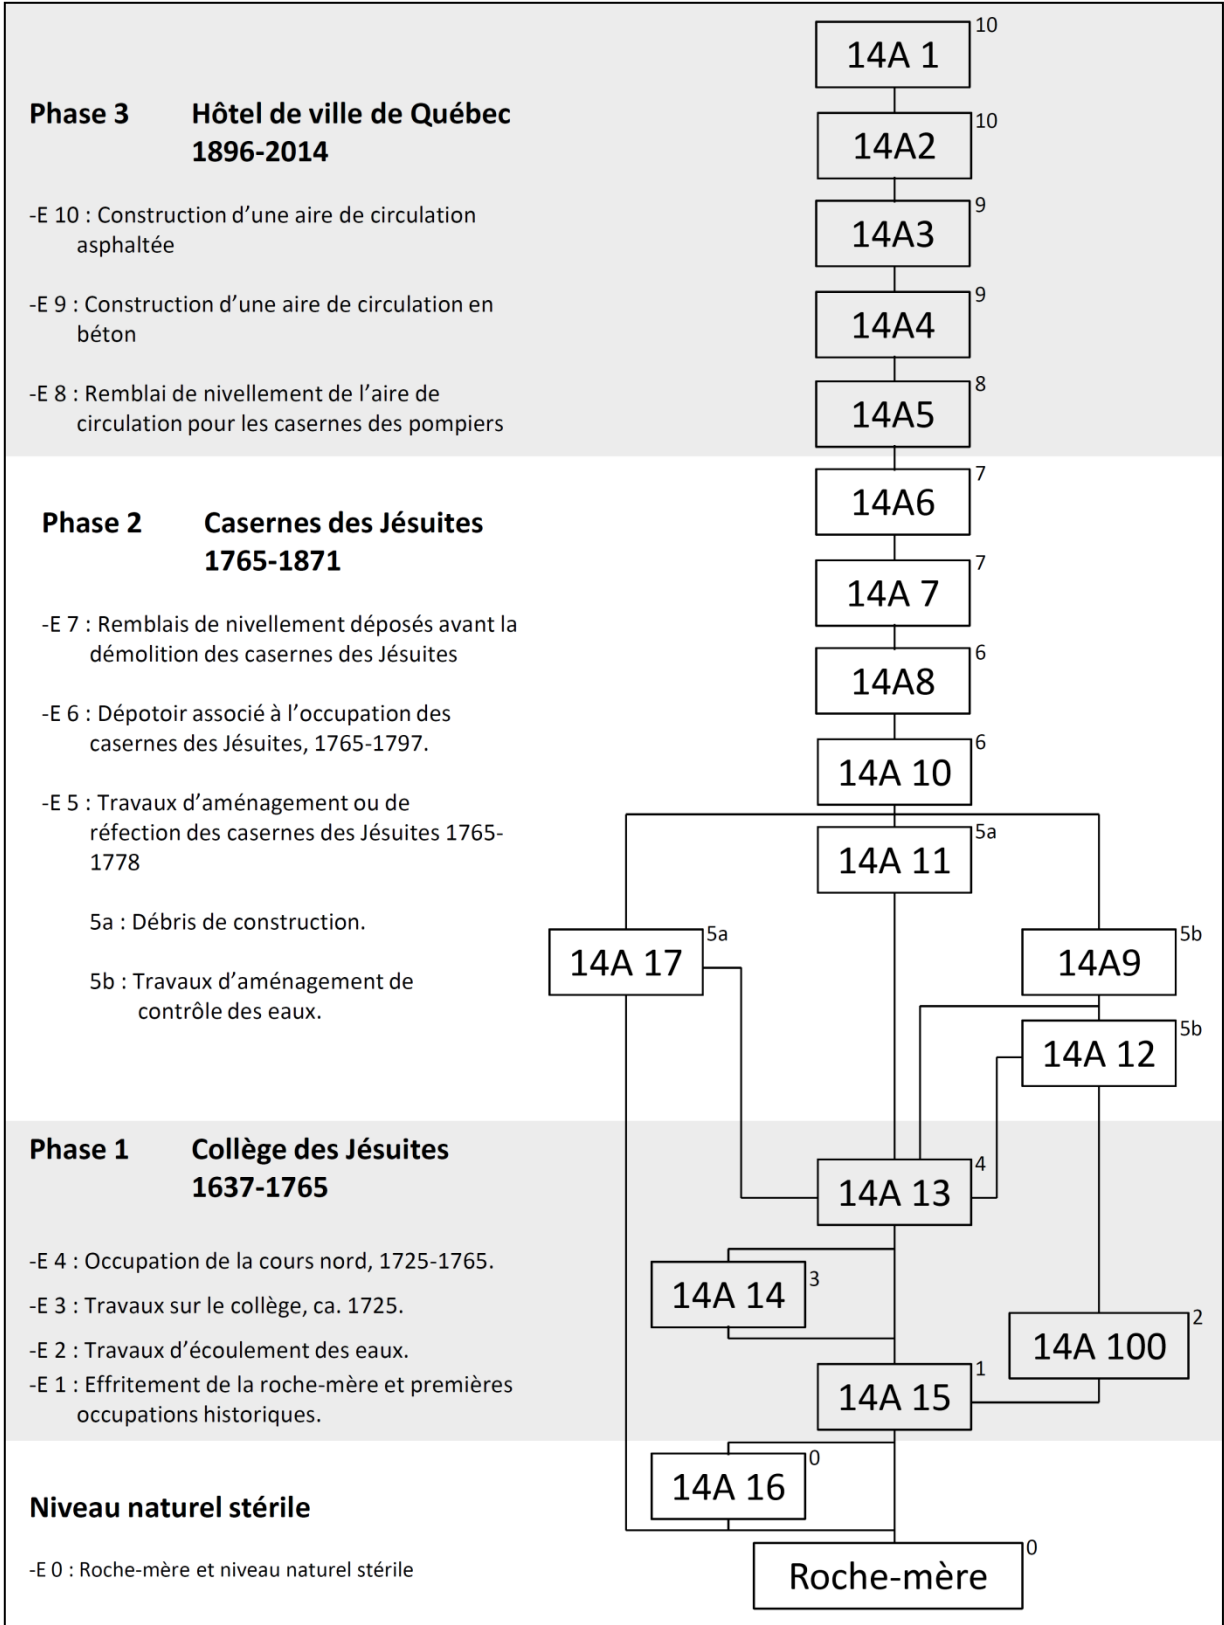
Phase 3 Hôtel de ville de Québec 1896-2014

-E 10 : Construction d'une aire de circulation asphaltée

-E 9 : Construction d'une aire de circulation en béton

-E 8 : Remblai de nivellement de l'aire de circulation pour les casernes des pompiers

Phase 2 Casernes des Jésuites 1765-1871

-E 7 : Remblais de nivellement déposés avant la démolition des casernes des Jésuites

-E 6 : Dépotoir associé à l'occupation des casernes des Jésuites, 1765-1797.

-E 5 : Travaux d'aménagement ou de réfection des casernes des Jésuites 1765-1778

5a : Débris de construction.

5b : Travaux d'aménagement de contrôle des eaux.

Phase 1 Collège des Jésuites 1637-1765

-E 4 : Occupation de la cours nord, 1725-1765.

-E 3 : Travaux sur le collège, ca. 1725.

-E 2 : Travaux d'écoulement des eaux.

-E 1 : Effritement de la roche-mère et premières occupations historiques.

Niveau naturel stérile

-E 0 : Roche-mère et niveau naturel stérile

14A 1 10
14A2 10
14A3 9
14A4 9
14A5 8
14A6 7
14A 7 7
14A8 6
14A 10 6
14A 11 5a
14A 17 5a
14A9 5b
14A 12 5b
14A 13 4
14A 14 3
14A 100 2
14A 15 1
14A 16 0
Roche-mère 0